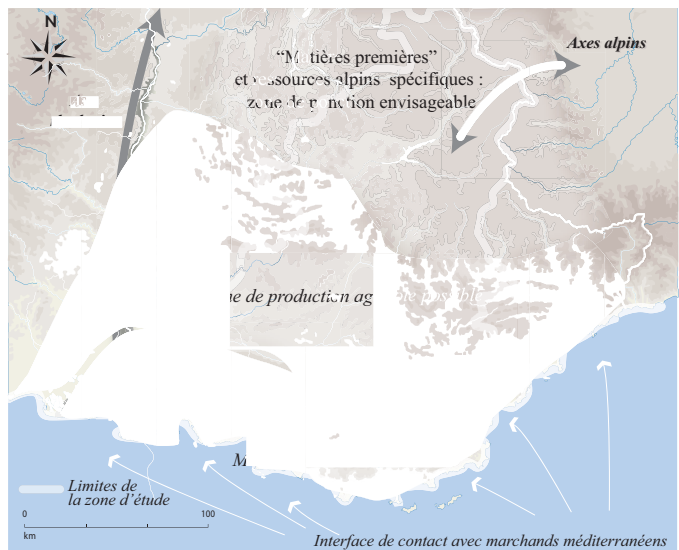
N

"Matières premières" et ressources alpins spécifiques : zone de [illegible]tion envisageable

Axes alpins

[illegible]

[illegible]ne de production ag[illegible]

M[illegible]

Limites de la zone d'étude

0 100 km

Interface de contact avec marchands méditerranéens